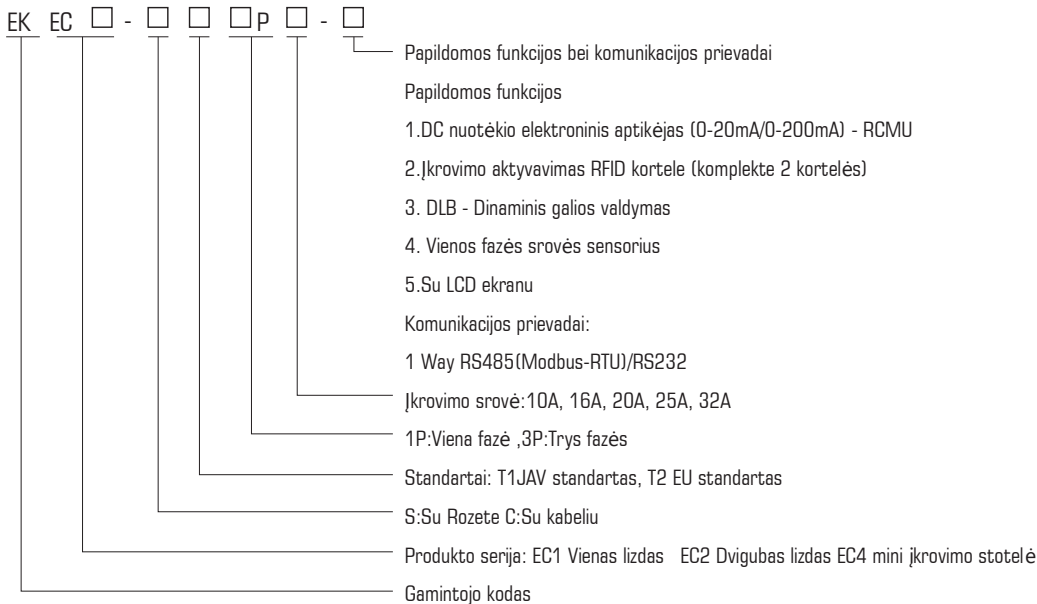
EK EC □ - □ □ □P □ - □

Papildomos funkcijos bei komunikacijos prievadai

Papildomos funkcijos

1.DC nuotėkio elektroninis aptikėjas (0-20mA/0-200mA) - RCMU

2.Įkrovimo aktyvavimas RFID kortele (komplekte 2 kortelės)

3. DLB - Dinaminis galios valdymas

4. Vienos fazės srovės sensorius

5.Su LCD ekranu

Komunikacijos prievadai:

1 Way RS485(Modbus-RTU)/RS232

Įkrovimo srovė:10A, 16A, 20A, 25A, 32A

1P:Viena fazė ,3P:Trys fazės

Standartai: T1JAV standartas, T2 EU standartas

S:Su Rozete C:Su kabeliu

Produkto serija: EC1 Vienas lizdas EC2 Dvigubas lizdas EC4 mini įkrovimo stotelė

Gamintojo kodas